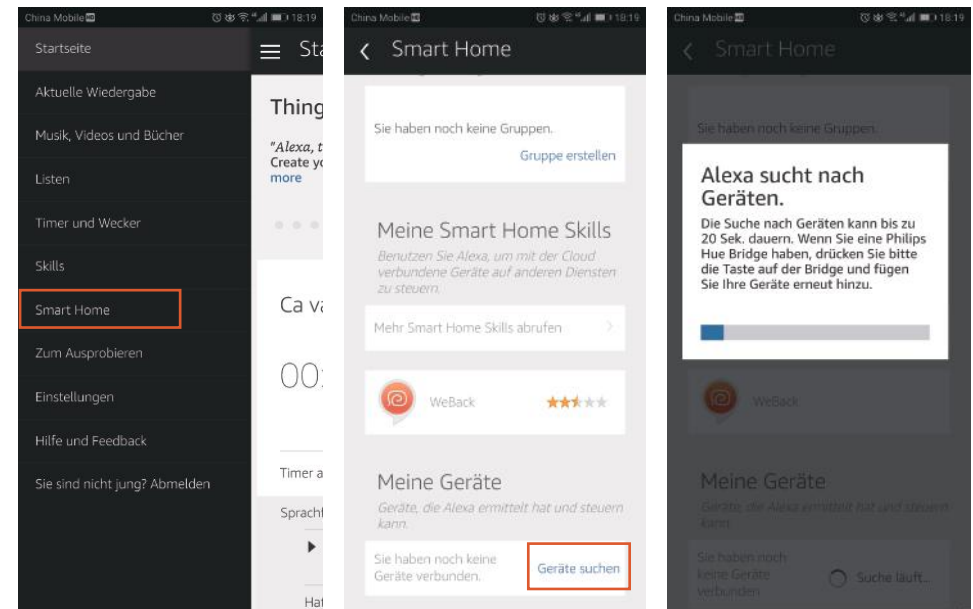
China Mobile 18:19

Startseite

Aktuelle Wiedergabe

Musik, Videos und Bücher

Listen

Timer und Wecker

Skills

Smart Home

Zum Ausprobieren

Einstellungen

Hilfe und Feedback

Sie sind nicht jung? Abmelden

Sta

Thing

"Alexa, t
Create yo
more

Ca va

00:

Timer a

Sprachf

Hat

China Mobile 18:19

Smart Home

Sie haben noch keine Gruppen.

Gruppe erstellen

Meine Smart Home Skills

Benutzen Sie Alexa, um mit der Cloud verbundene Geräte auf anderen Diensten zu steuern.

Mehr Smart Home Skills abrufen

WeBack

Meine Geräte

Geräte, die Alexa ermittelt hat und steuern kann.

Sie haben noch keine Geräte verbunden.

Geräte suchen

China Mobile 18:19

Smart Home

Sie haben noch keine Gruppen.

Alexa sucht nach Geräten.

Die Suche nach Geräten kann bis zu 20 Sek. dauern. Wenn Sie eine Philips Hue Bridge haben, drücken Sie bitte die Taste auf der Bridge und fügen Sie Ihre Geräte erneut hinzu.

WeBack

Meine Geräte

Geräte, die Alexa ermittelt hat und steuern kann.

Sie haben noch keine Geräte verbunden.

Suche läuft...